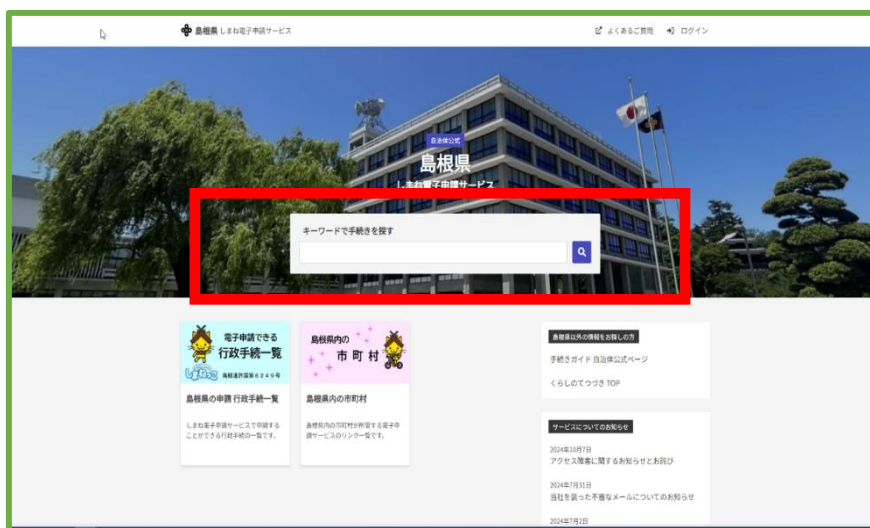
島根県 しまね電子申請サービス

よくあるご質問　ログイン

自治体公式
島根県
しまね電子申請サービス

キーワードで手続きを探す

電子申請できる
行政手続一覧
島根県内の
市町村

島根県の申請 行政手続一覧
しまね電子申請サービスで申請することができる行政手続の一覧です。

島根県内の市町村
島根県内の市町村が利用する電子申請サービスのリンク一覧です。

島根県以外の情報をお探しの方
手続きガイド 自治体公式ページ
くらしのてつづき TOP

サービスについてのお知らせ
2024年10月7日
アクセス障害に関するお知らせとお詫び
2024年7月31日
当社を装った不審なメールについてのお知らせ
2024年7月2日